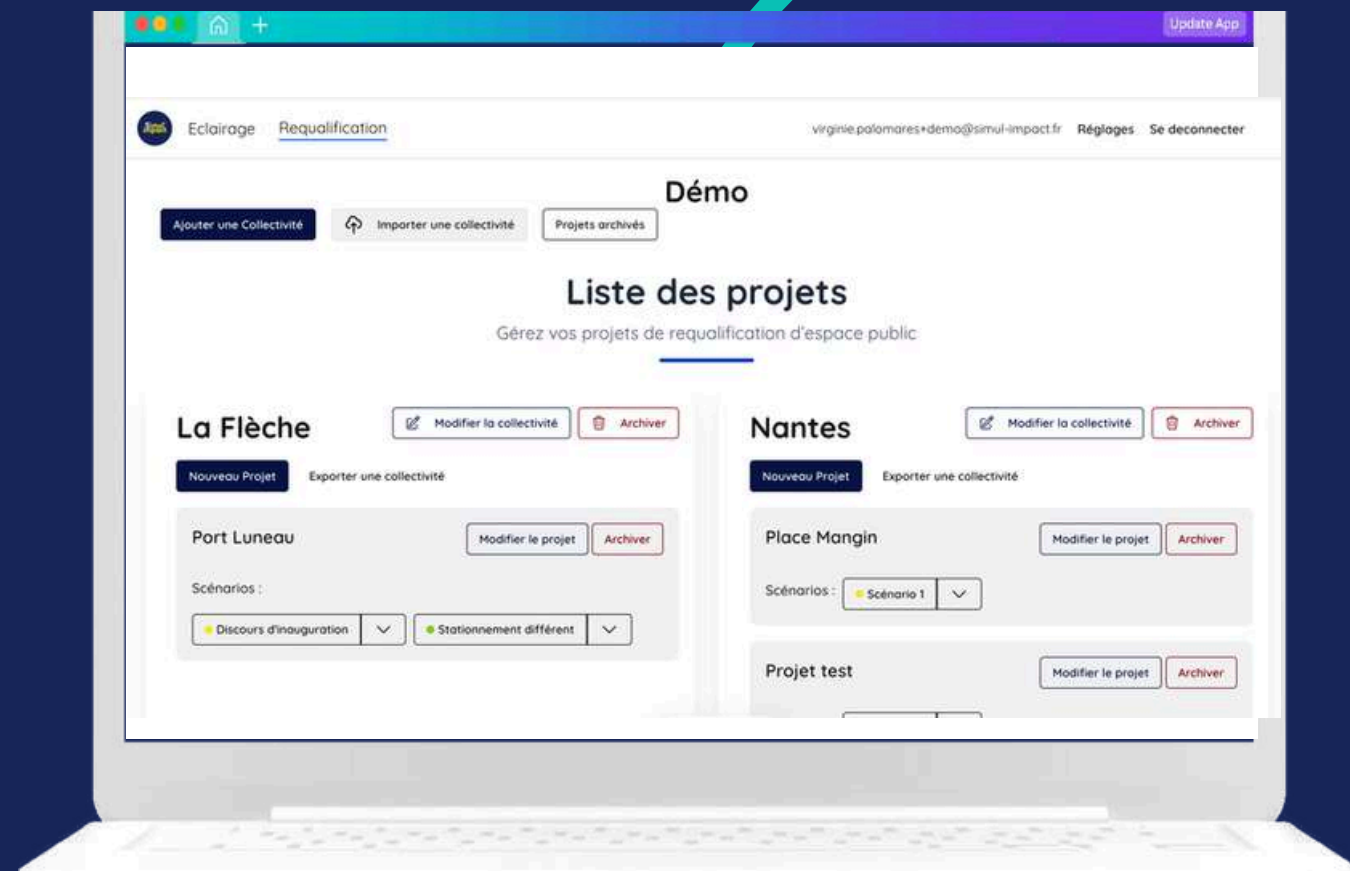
Update App

Eclairage Requalification

virginie.palomares+demo@simul-impact.fr Réglages Se deconnecter

Démo

Ajouter une Collectivité Importer une collectivité Projets archivés

Liste des projets

Gérez vos projets de requalification d'espace public

La Flèche

Modifier la collectivité Archiver

Nouveau Projet Exporter une collectivité

Port Luneau

Modifier le projet Archiver

Scénarios :

Discours d'inauguration

Stationnement différent

Nantes

Modifier la collectivité Archiver

Nouveau Projet Exporter une collectivité

Place Mangin

Modifier le projet Archiver

Scénarios : Scénario 1

Projet test

Modifier le projet Archiver